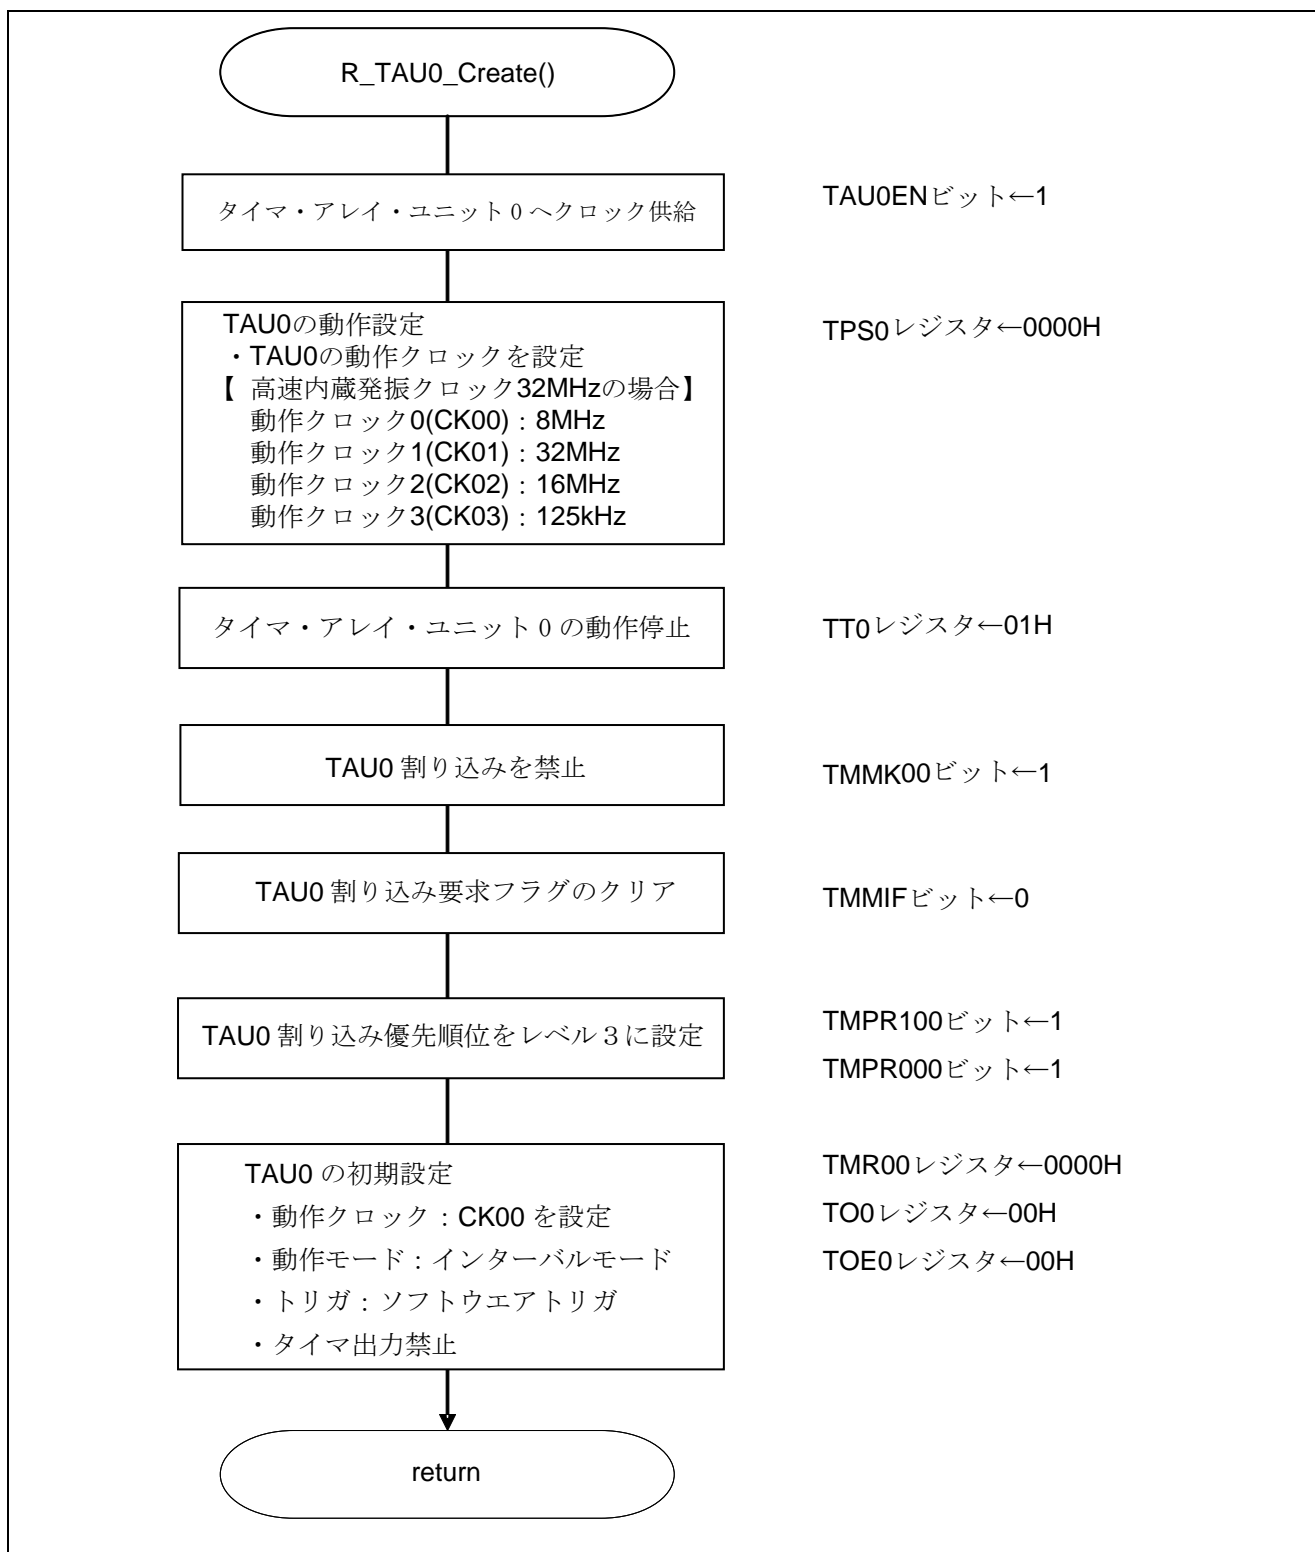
R_TAU0_Create()

タイマ・アレイ・ユニット0へクロック供給

TAU0ENビット←1

TAU0の動作設定
・TAU0の動作クロックを設定
【 高速内蔵発振クロック32MHzの場合】
動作クロック0(CK00)：8MHz
動作クロック1(CK01)：32MHz
動作クロック2(CK02)：16MHz
動作クロック3(CK03)：125kHz

TPS0レジスタ←0000H

タイマ・アレイ・ユニット0の動作停止

TT0レジスタ←01H

TAU0 割り込みを禁止

TMMK00ビット←1

TAU0 割り込み要求フラグのクリア

TMMIFビット←0

TAU0 割り込み優先順位をレベル3に設定

TMPR100ビット←1
TMPR000ビット←1

TAU0 の初期設定
・動作クロック：CK00 を設定
・動作モード：インターバルモード
・トリガ：ソフトウエアトリガ
・タイマ出力禁止

TMR00レジスタ←0000H
TO0レジスタ←00H
TOE0レジスタ←00H

return